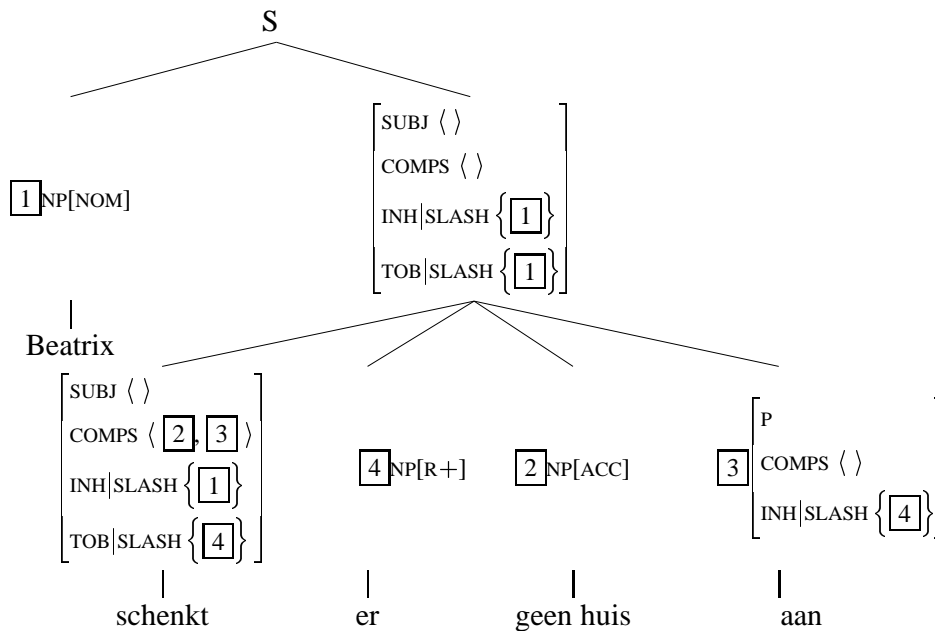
S

$\boxed{1}$ NP[NOM]

Beatrix

$\begin{bmatrix} \text{SUBJ} \langle \rangle \\ \text{COMPS} \langle \rangle \\ \text{INH}|\text{SLASH} \{\boxed{1}\} \\ \text{TOB}|\text{SLASH} \{\boxed{1}\} \end{bmatrix}$

$\begin{bmatrix} \text{SUBJ} \langle \rangle \\ \text{COMPS} \langle \boxed{2}, \boxed{3} \rangle \\ \text{INH}|\text{SLASH} \{\boxed{1}\} \\ \text{TOB}|\text{SLASH} \{\boxed{4}\} \end{bmatrix}$

schenkt

$\boxed{4}$ NP[R+]

er

$\boxed{2}$ NP[ACC]

geen huis

$\boxed{3}$ $\begin{bmatrix} \text{P} \\ \text{COMPS} \langle \rangle \\ \text{INH}|\text{SLASH} \{\boxed{4}\} \end{bmatrix}$

aan